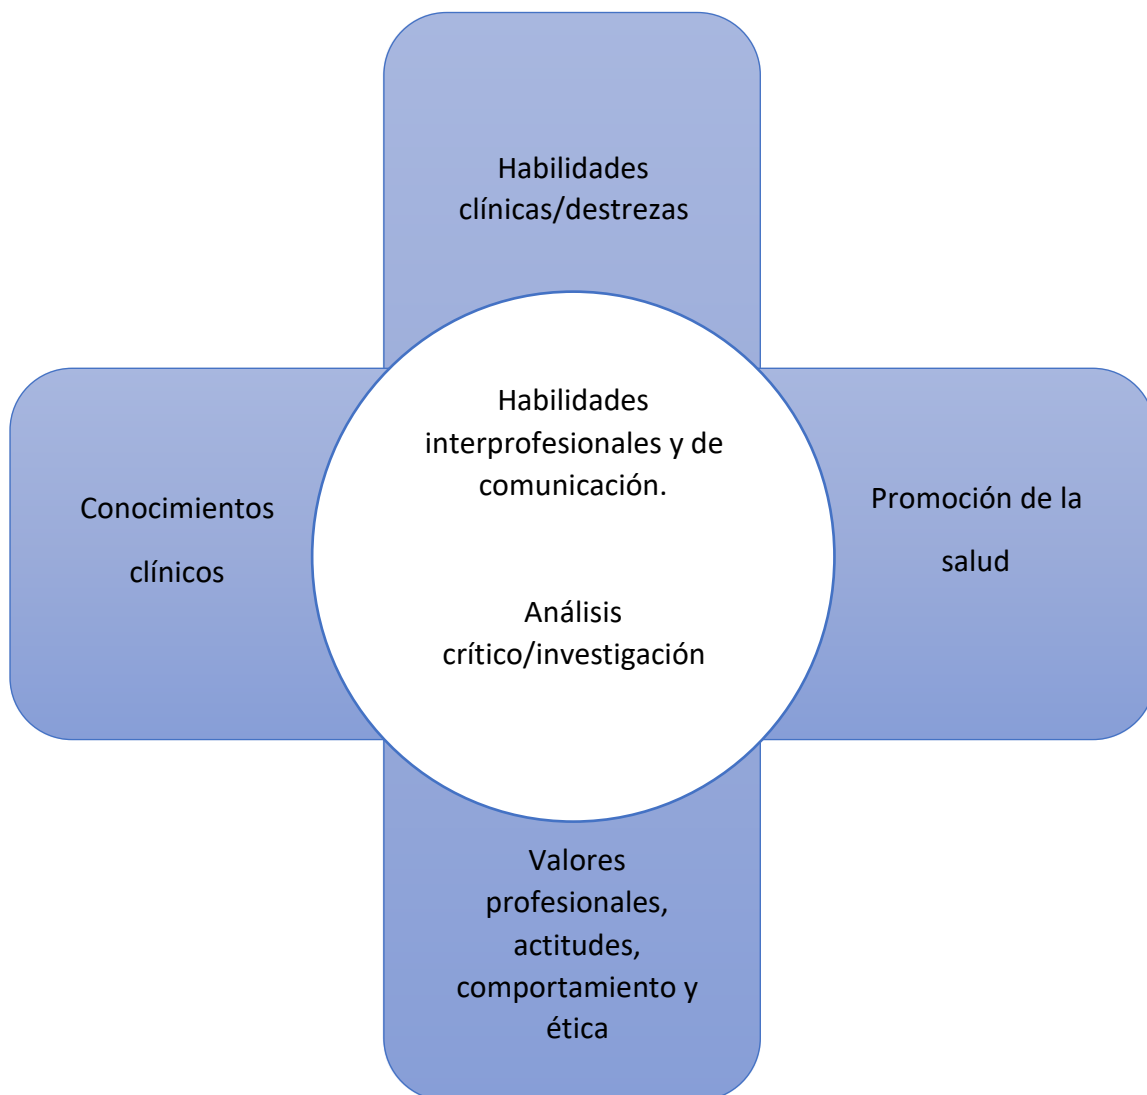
Habilidades clínicas/destrezas

Conocimientos clínicos

Habilidades interprofesionales y de comunicación.

Análisis crítico/investigación

Promoción de la salud

Valores profesionales, actitudes, comportamiento y ética